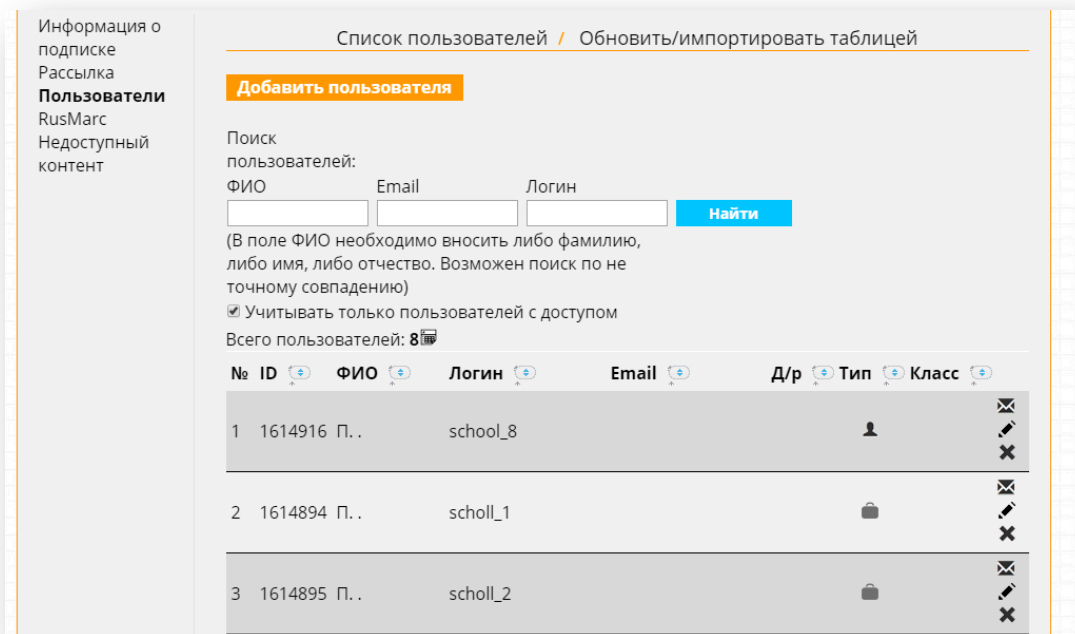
Информация о подписке
Рассылка
Пользователи
RusMarc
Недоступный контент

Список пользователей / Обновить/импортировать таблицей

Добавить пользователя

Поиск пользователей:

ФИО
Email
Логин
Найти

(В поле ФИО необходимо вносить либо фамилию, либо имя, либо отчество. Возможен поиск по не точному совпадению)

Учитывать только пользователей с доступом

Всего пользователей: 8

| № | ID | ФИО | Логин | Email | Д/р | Тип | Класс |
|---|---|---|---|---|---|---|---|
| 1 | 1614916 | П. . | school_8 | | | | |
| 2 | 1614894 | П. . | scholl_1 | | | | |
| 3 | 1614895 | П. . | scholl_2 | | | | |